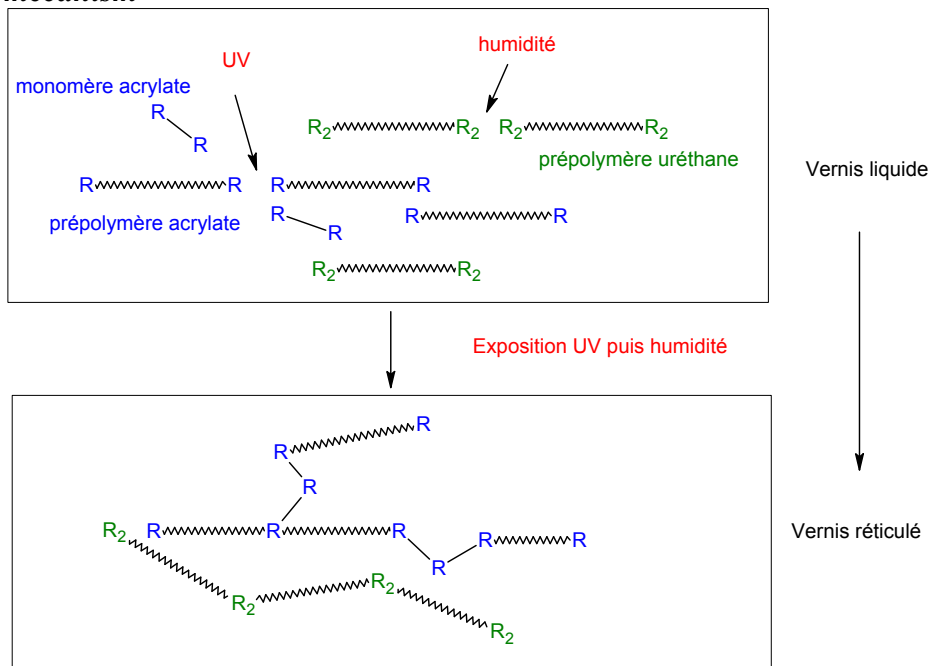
mécanisme

humidité

UV

monomère acrylate

R

R

$R_2$ $R_2$ $R_2$ $R_2$

prépolymère uréthane

Vernis liquide

R R R R

prépolymère acrylate

R R R

R

$R_2$ $R_2$

Exposition UV puis humidité

R

R

R

$R_2$ R R R R R

R

$R_2$ $R_2$

$R_2$

Vernis réticulé